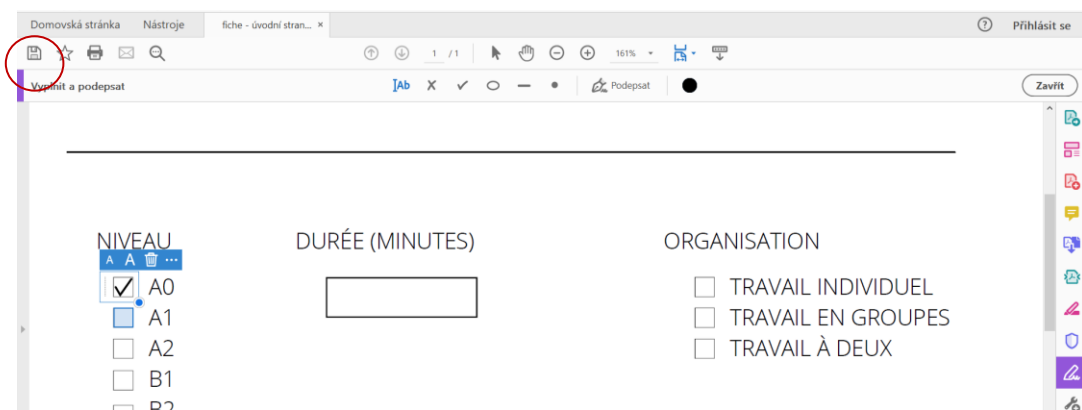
Domovská stránka Nástroje fiche - úvodní stran... ×

Přihlásit se

1 /1 161%

Vyplnit a podepsat

Ab Podepsat

Zavřít

NIVEAU

A0
A1
A2
B1
B2

DURÉE (MINUTES)

ORGANISATION

TRAVAIL INDIVIDUEL
TRAVAIL EN GROUPES
TRAVAIL À DEUX